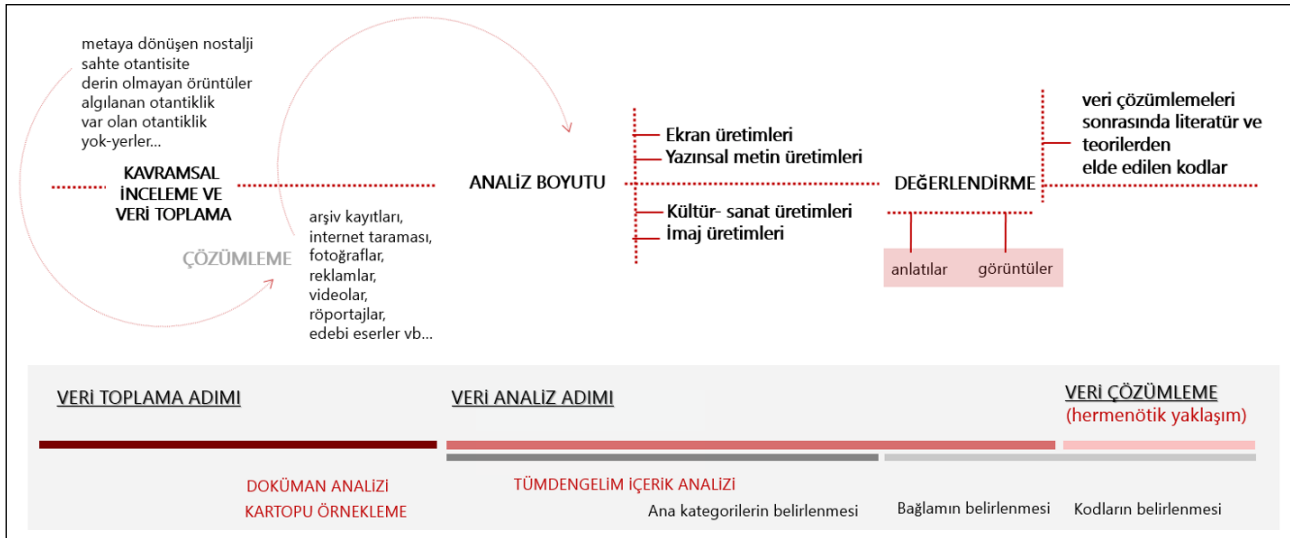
metaya dönüşen nostalji
sahte otantisite
derin olmayan örüntüler
algılanan otantiklik
var olan otantiklik
yok-yerler...

KAVRAMSAL İNCELEME VE VERİ TOPLAMA

ÇÖZÜMLEME

arşiv kayıtları,
internet taraması,
fotoğraflar,
reklamlar,
videolar,
röportajlar,
edebi eserler vb...

ANALİZ BOYUTU

Ekran üretimleri
Yazınsal metin üretimleri
Kültür- sanat üretimleri
İmaj üretimleri

DEĞERLENDİRME

anlatılar
görüntüler

veri çözümlemeleri sonrasında literatür ve teorilerden elde edilen kodlar

VERİ TOPLAMA ADIMI

VERİ ANALİZ ADIMI

VERİ ÇÖZÜMLEME
(hermenötik yaklaşım)

DOKÜMAN ANALİZİ
KARTOPU ÖRNEKLEME

TÜMDENGELİM İÇERİK ANALİZİ

Ana kategorilerin belirlenmesi

Bağlamın belirlenmesi

Kodların belirlenmesi